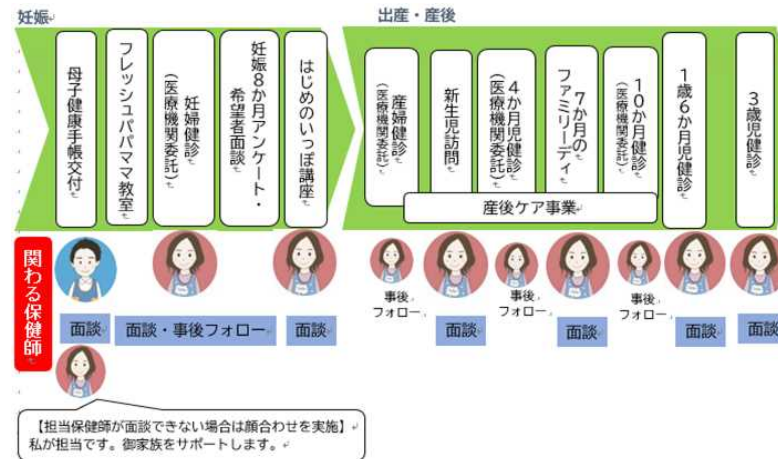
妊娠

出産・産後

母子健康手帳交付

フレッシュパパママ教室

妊婦健診（医療機関委託）

妊娠8か月アンケート・希望者面談

はじめのいっぽ講座

産婦健診（医療機関委託）

新生児訪問

4か月児健診（医療機関委託）

7か月のファミリーデイ

10か月健診（医療機関委託）

1歳6か月児健診

3歳児健診

産後ケア事業

関わる保健師

面談

面談・事後フォロー

面談

事後フォロー

面談

事後フォロー

面談

事後フォロー

面談

面談

【担当保健師が面談できない場合は顔合わせを実施】
私が担当です。御家族をサポートします。